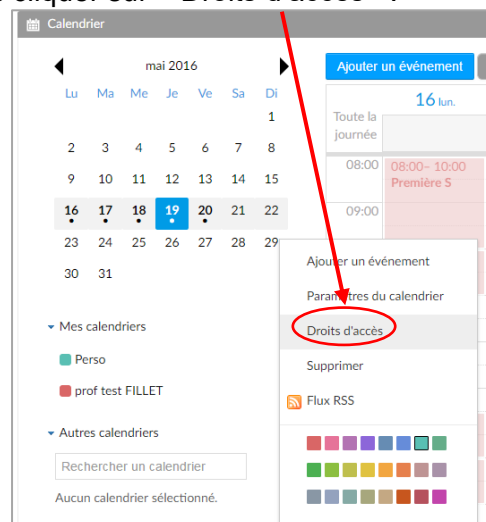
Calendrier

mai 2016

| Lu | Ma | Me | Je | Ve | Sa | Di |
|---|---|---|---|---|---|---|
| | | | | | | 1 |
| 2 | 3 | 4 | 5 | 6 | 7 | 8 |
| 9 | 10 | 11 | 12 | 13 | 14 | 15 |
| 16 | 17 | 18 | 19 | 20 | 21 | 22 |
| 23 | 24 | 25 | 26 | 27 | 28 | 29 |
| 30 | 31 | | | | | |

Mes calendriers
Perso
prof test FILLET

Autres calendriers
Rechercher un calendrier
Aucun calendrier sélectionné.

Ajouter un événement

16 lun.

Toute la journée

08:00
08:00– 10:00
Première S

09:00

Ajouter un événement
Paramètres du calendrier
Droits d'accès
Supprimer
Flux RSS